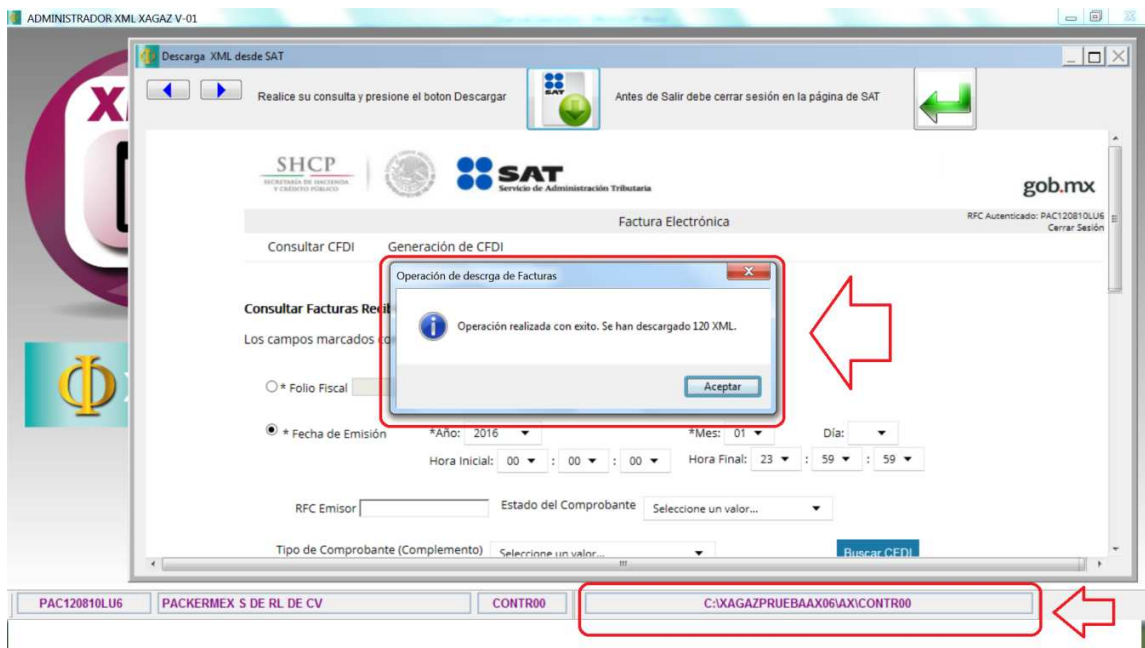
ADMINISTRADOR XML XAGAZ V-01

Descarga XML desde SAT

Realice su consulta y presione el boton Descargar

SAT

Antes de Salir debe cerrar sesión en la página de SAT

SHCP
SECRETARÍA DE HACIENDA Y CRÉDITO PÚBLICO

SAT
Servicio de Administración Tributaria

gob.mx

Factura Electrónica

RFC Autenticado: PAC120810LU6
Cerrar Sesión

Consultar CFDI   Generación de CFDI

Operación de descrga de Facturas

Operación realizada con exito. Se han descargado 120 XML.

Aceptar

Consultar Facturas Reci

Los campos marcados c

* Folio Fiscal

* Fecha de Emisión   *Año: 2016   *Mes: 01   Día:

Hora Inicial: 00 : 00 : 00   Hora Final: 23 : 59 : 59

RFC Emisor   Estado del Comprobante   Seleccione un valor...

Tipo de Comprobante (Complemento)   Seleccione un valor...   Buscar CFDI

PAC120810LU6   PACKERMEX S DE RL DE CV   CONTR00   C:\XAGAZPRUEBAAX06\AX\CONTR00